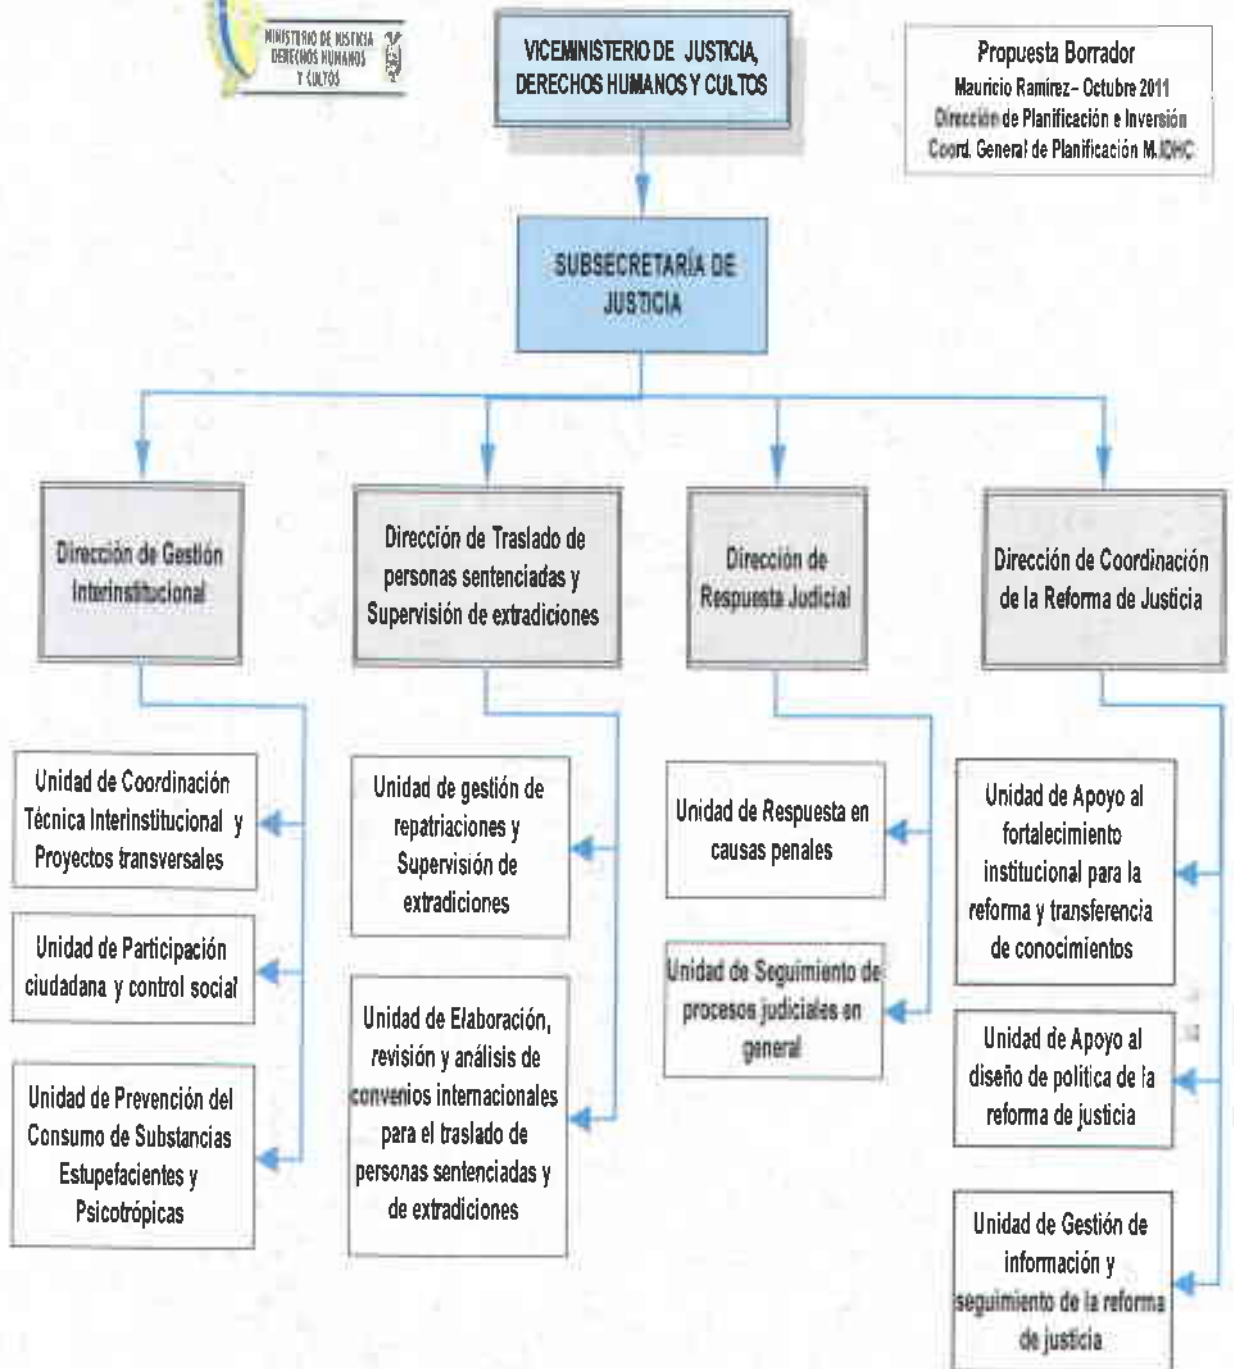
MINISTERIO DE JUSTICIA DERECHOS HUMANOS Y CULTOS

VICEMINISTERIO DE JUSTICIA, DERECHOS HUMANOS Y CULTOS

Propuesta Borrador
Mauricio Ramírez – Octubre 2011
Dirección de Planificación e Inversión
Coord. General de Planificación MJDHC

SUBSECRETARÍA DE JUSTICIA

Dirección de Gestión Interinstitucional

Dirección de Traslado de personas sentenciadas y Supervisión de extradiciones

Dirección de Respuesta Judicial

Dirección de Coordinación de la Reforma de Justicia

Unidad de Coordinación Técnica Interinstitucional y Proyectos transversales

Unidad de Participación ciudadana y control social

Unidad de Prevención del Consumo de Substancias Estupefacientes y Psicotrópicas

Unidad de gestión de repatriaciones y Supervisión de extradiciones

Unidad de Elaboración, revisión y análisis de convenios internacionales para el traslado de personas sentenciadas y de extradiciones

Unidad de Respuesta en causas penales

Unidad de Seguimiento de procesos judiciales en general

Unidad de Apoyo al fortalecimiento institucional para la reforma y transferencia de conocimientos

Unidad de Apoyo al diseño de política de la reforma de justicia

Unidad de Gestión de información y seguimiento de la reforma de justicia